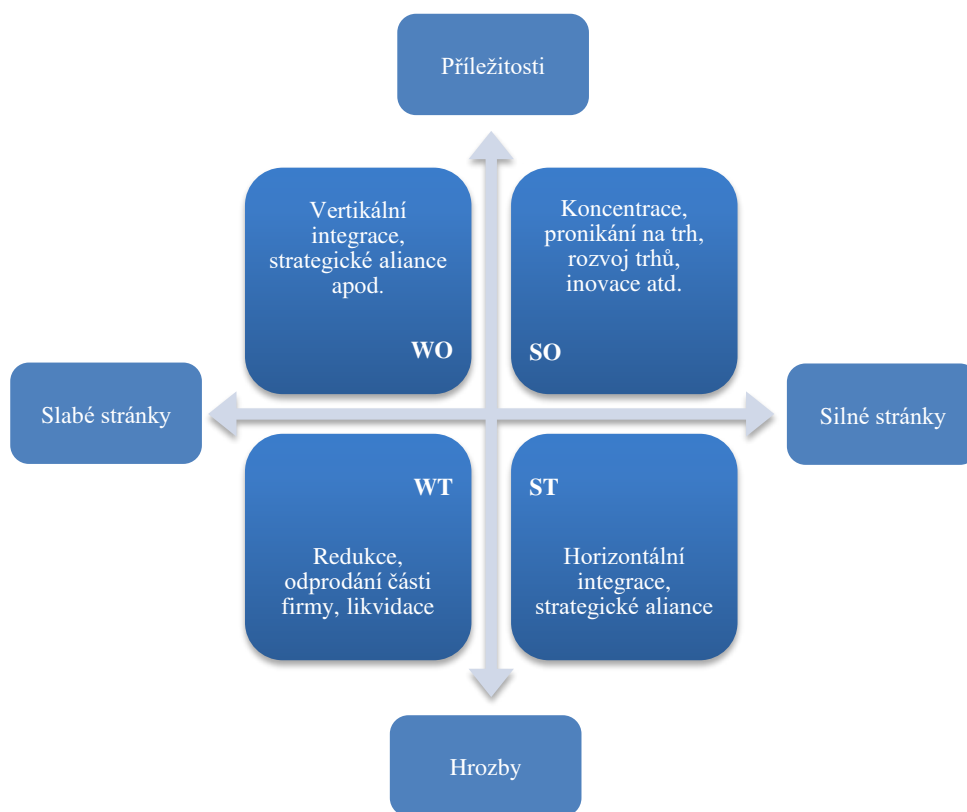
Příležitosti

Vertikální integrace, strategické aliance apod.

WO

Koncentrace, pronikání na trh, rozvoj trhů, inovace atd.

SO

Slabé stránky

Silné stránky

WT

Redukce, odprodání části firmy, likvidace

ST

Horizontální integrace, strategické aliance

Hrozby